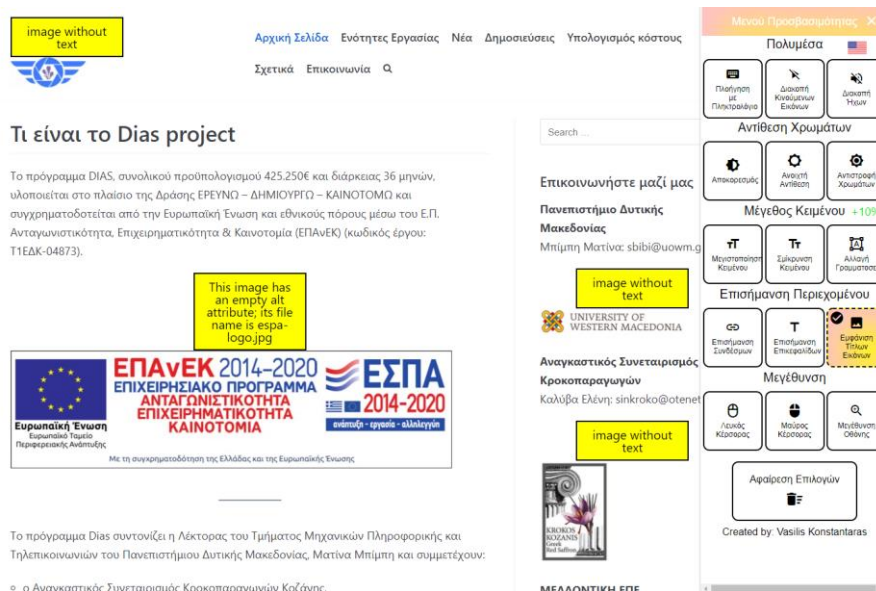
image without text

Αρχική Σελίδα Ενότητες Εργασίας Νέα Δημοσιεύσεις Υπολογισμός κόστους Σχετικά Επικοινωνία

Τι είναι το Dias project

Το πρόγραμμα DIAS, συνολικού προϋπολογισμού 425.250€ και διάρκειας 36 μηνών, υλοποιείται στο πλαίσιο της Δράσης ΕΡΕΥΝΩ – ΔΗΜΙΟΥΡΓΩ – ΚΑΙΝΟΤΟΜΩ και συγχρηματοδοτείται από την Ευρωπαϊκή Ένωση και εθνικούς πόρους μέσω του Ε.Π. Ανταγωνιστικότητα, Επιχειρηματικότητα & Καινοτομία (ΕΠΑνΕΚ) (κωδικός έργου: Τ1ΕΔΚ-04873).

This image has an empty alt attribute; its file name is espa-logo.jpg

Ευρωπαϊκή Ένωση
Ευρωπαϊκό Ταμείο Περιφερειακής Ανάπτυξης
ΕΠΑνΕΚ 2014-2020
ΕΠΙΧΕΙΡΗΣΙΑΚΟ ΠΡΟΓΡΑΜΜΑ
ΑΝΤΑΓΩΝΙΣΤΙΚΟΤΗΤΑ
ΕΠΙΧΕΙΡΗΜΑΤΙΚΟΤΗΤΑ
ΚΑΙΝΟΤΟΜΙΑ
ΕΣΠΑ 2014-2020
ανάπτυξη - εργασία - αλληλεγγύη
Με τη συγχρηματοδότηση της Ελλάδας και της Ευρωπαϊκής Ένωσης

Το πρόγραμμα Dias συντονίζει η Λέκτορας του Τμήματος Μηχανικών Πληροφορικής και Τηλεπικοινωνιών του Πανεπιστήμιου Δυτικής Μακεδονίας, Ματίνα Μπίμπη και συμμετέχουν:

ο Αναγκαστικός Συνεταιρισμός Κροκοπαραγωγών Κοζάνης

Search ...

Επικοινωνήστε μαζί μας

Πανεπιστήμιο Δυτικής Μακεδονίας
Μπίμπη Ματίνα: sbibi@uowm.g

image without text

UNIVERSITY OF WESTERN MACEDONIA

Αναγκαστικός Συνεταιρισμός Κροκοπαραγωγών
Καλύβα Ελένη: sinkroko@otenet

image without text

KROKOS KOZANIS Greek Red Saffron

ΜΕΛΛΟΝΤΙΚΗ ΕΠΕ

Μενού Προσβασιμότητας ×
Πολυμέσα
Πλοήγηση με Πληκτρολόγιο
Διακοπή Κινούμενων Εικόνων
Διακοπή Ήχων
Αντίθεση Χρωμάτων
Αποκορεσμός
Ανοιχτή Αντίθεση
Αντιστροφή Χρωμάτων
Μέγεθος Κειμένου +10%
Μεγιστοποίηση Κειμένου
Σμίκρυνση Κειμένου
Αλλαγή Γραμματοσειράς
Επισήμανση Περιεχομένου
Επισήμανση Συνδέσμων
Επισήμανση Επικεφαλίδων
Εμφάνιση Τίτλων Εικόνων
Μεγέθυνση
Λευκός Κέρσορας
Μαύρος Κέρσορας
Μεγέθυνση Οθόνης
Αφαίρεση Επιλογών
Created by: Vasilis Konstantaras